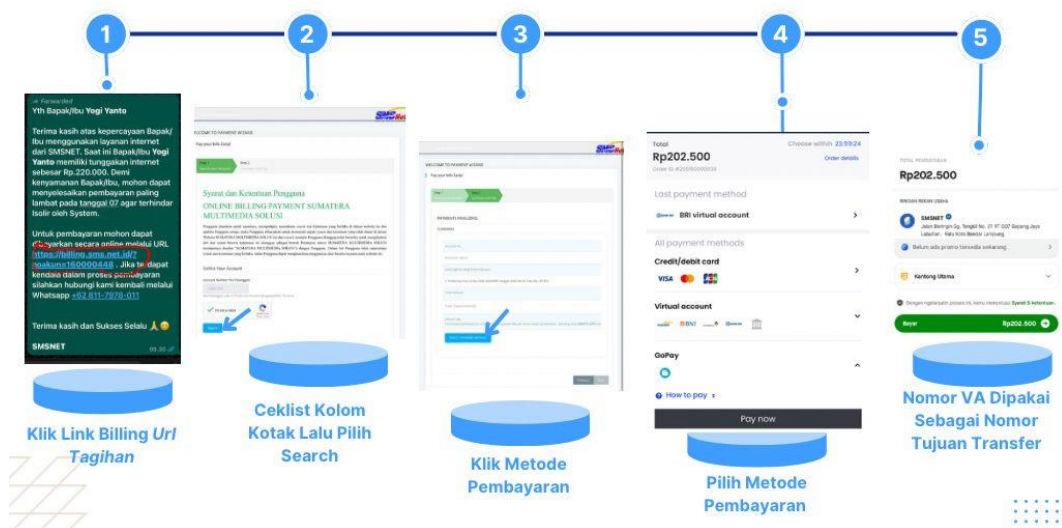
1

2

3

4

5

Forwarded

Yth Bapak/Ibu Yogi Yanto

Terima kasih atas kepercayaan Bapak/Ibu menggunakan layanan internet dari SMSNET. Saat ini Bapak/Ibu Yogi Yanto memiliki tunggakan internet sebesar Rp.220.000. Demi kenyamanan Bapak/Ibu, mohon dapat menyelesaikan pembayaran paling lambat pada tanggal 07 agar terhindar Isolir oleh System.

Untuk pembayaran mohon dapat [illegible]yarkan secara online melalui URL https://billing.sms.net.id/?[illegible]ngakun=160000448 . Jika te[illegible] dapat kendala dalam proses pembayaran silahkan hubungi kami kembali melalui Whatsapp +62 811-7978-011

Terima kasih dan Sukses Selalu 🙏😊

SMSNET

Klik Link Billing Url Tagihan

WELCOME TO PAYMENT WIZARD

Syarat dan Ketentuan Pengguna

ONLINE BILLING PAYMENT SUMATERA MULTIMEDIA SOLUSI

Define Your Account

Ceklist Kolom Kotak Lalu Pilih Search

WELCOME TO PAYMENT WIZARD

PAYMENT INVOICING

Klik Metode Pembayaran

Total

Choose within 23:59:24

Rp202.500

Order details

Last payment method

BRI virtual account

All payment methods

Credit/debit card

VISA

Virtual account

BNI

GoPay

How to pay

Pay now

Pilih Metode Pembayaran

TOTAL PEMBAYARAN

Rp202.500

SMSNET

Belum ada promo tersedia sekarang

Kantong Utama

Bayar

Rp202.500

Nomor VA Dipakai Sebagai Nomor Tujuan Transfer